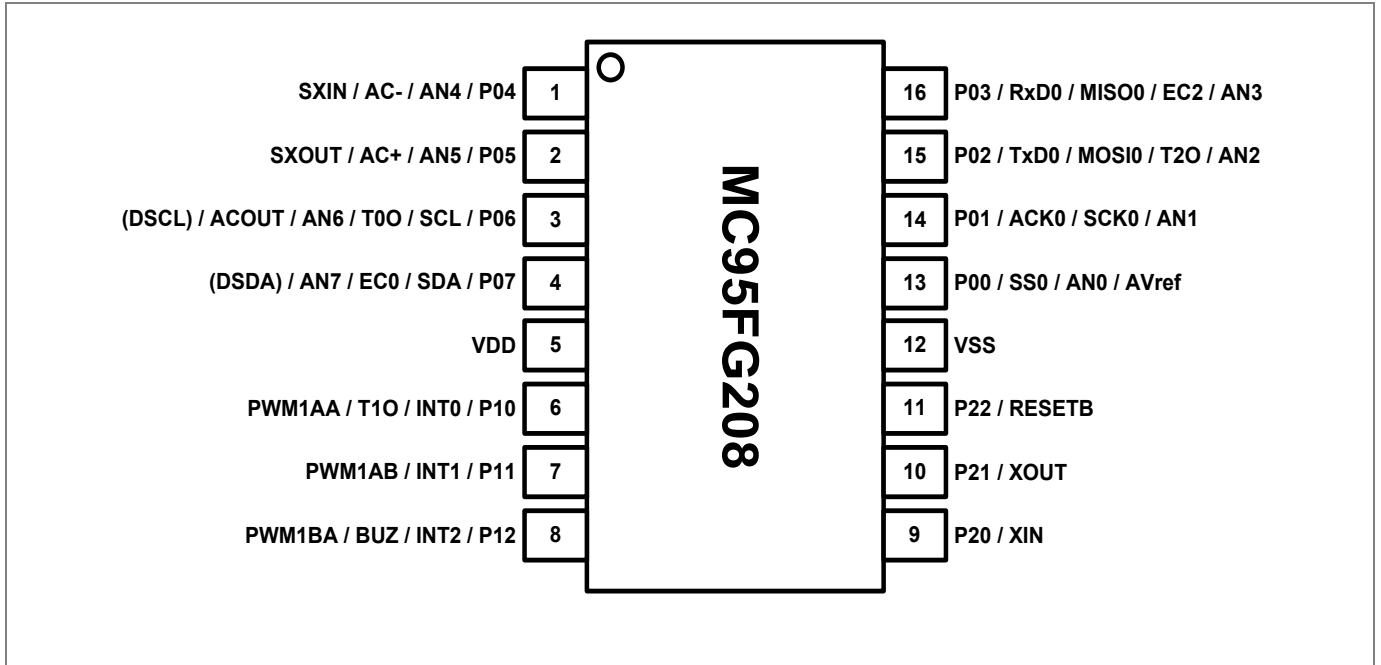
SXIN / AC- / AN4 / P04 1
SXOUT / AC+ / AN5 / P05 2
(DSCL) / ACOUT / AN6 / T0O / SCL / P06 3
(DSDA) / AN7 / EC0 / SDA / P07 4
VDD 5
PWM1AA / T1O / INT0 / P10 6
PWM1AB / INT1 / P11 7
PWM1BA / BUZ / INT2 / P12 8

MC95FG208

16 P03 / RxD0 / MISO0 / EC2 / AN3
15 P02 / TxD0 / MOSI0 / T2O / AN2
14 P01 / ACK0 / SCK0 / AN1
13 P00 / SS0 / AN0 / AVref
12 VSS
11 P22 / RESETB
10 P21 / XOUT
9 P20 / XIN